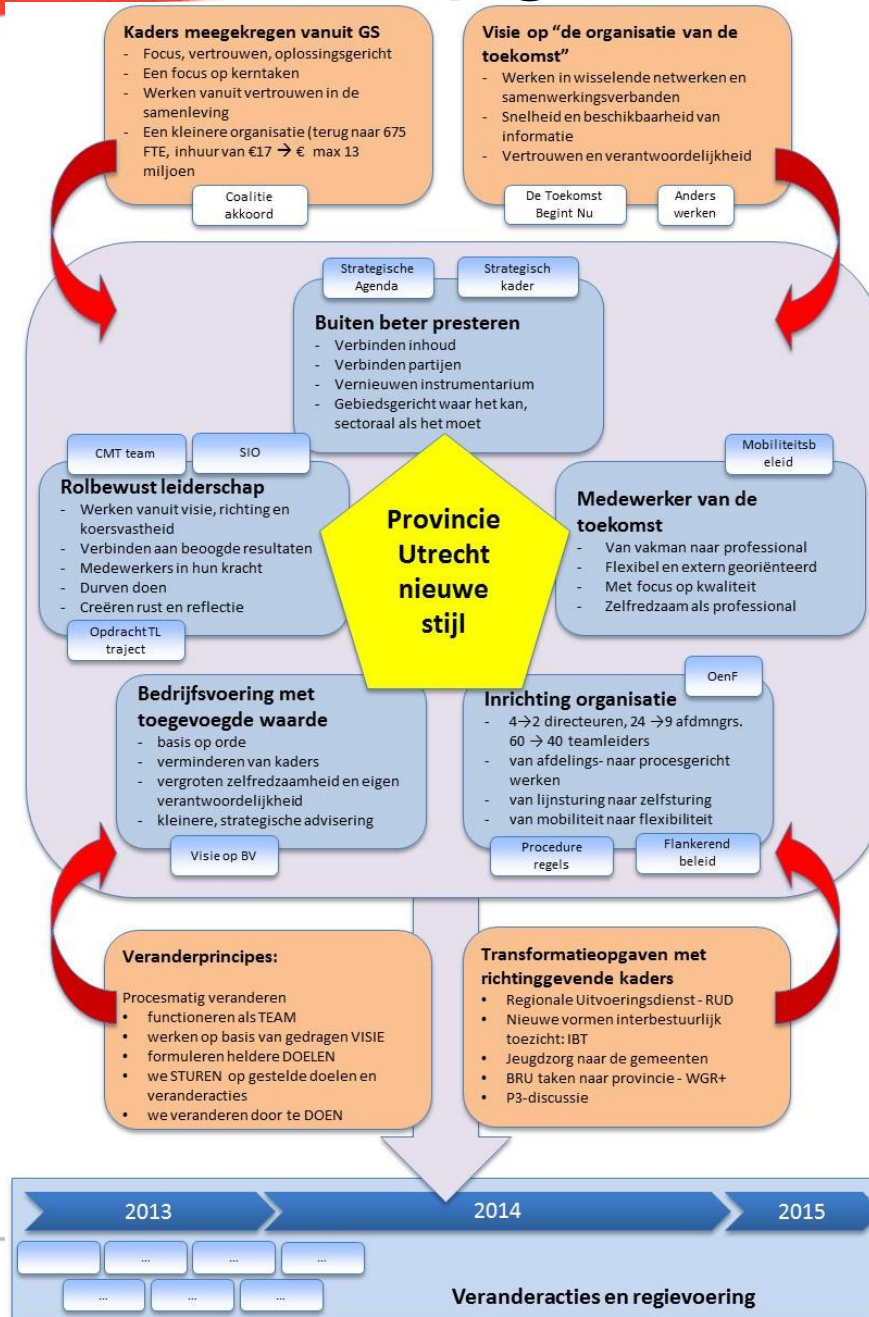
Kaders meegekregen vanuit GS
- Focus, vertrouwen, oplossingsgericht
- Een focus op kerntaken
- Werken vanuit vertrouwen in de samenleving
- Een kleinere organisatie (terug naar 675 FTE, inhuur van €17 → € max 13 miljoen

Coalitie akkoord

Visie op "de organisatie van de toekomst"
- Werken in wisselende netwerken en samenwerkingsverbanden
- Snelheid en beschikbaarheid van informatie
- Vertrouwen en verantwoordelijkheid

De Toekomst Begint Nu

Anders werken

Strategische Agenda

Strategisch kader

Buiten beter presteren
- Verbinden inhoud
- Verbinden partijen
- Vernieuwen instrumentarium
- Gebiedsgericht waar het kan, sectoraal als het moet

CMT team

SIO

Rolbewust leiderschap
- Werken vanuit visie, richting en koersvastheid
- Verbinden aan beoogde resultaten
- Medewerkers in hun kracht
- Durven doen
- Creëren rust en reflectie

Opdracht TL traject

Provincie Utrecht nieuwe stijl

Mobiliteitsbeleid

Medewerker van de toekomst
- Van vakman naar professional
- Flexibel en extern georiënteerd
- Met focus op kwaliteit
- Zelfredzaam als professional

Bedrijfsvoering met toegevoegde waarde
- basis op orde
- verminderen van kaders
- vergroten zelfredzaamheid en eigen verantwoordelijkheid
- kleinere, strategische advisering

Visie op BV

OenF

Inrichting organisatie
- 4→2 directeuren, 24 →9 afdmngrs. 60 → 40 teamleiders
- van afdelings- naar procesgericht werken
- van lijnsturing naar zelfsturing
- van mobiliteit naar flexibiliteit

Procedure regels

Flankerend beleid

Veranderprincipes:

Procesmatig veranderen
• functioneren als TEAM
• werken op basis van gedragen VISIE
• formuleren heldere DOELEN
• we STUREN op gestelde doelen en veranderacties
• we veranderen door te DOEN

Transformatieopgaven met richtinggevende kaders
• Regionale Uitvoeringsdienst - RUD
• Nieuwe vormen interbestuurlijk toezicht: IBT
• Jeugdzorg naar de gemeenten
• BRU taken naar provincie - WGR+
• P3-discussie

2013

2014

2015

...

...

...

...

...

...

Veranderacties en regievoering